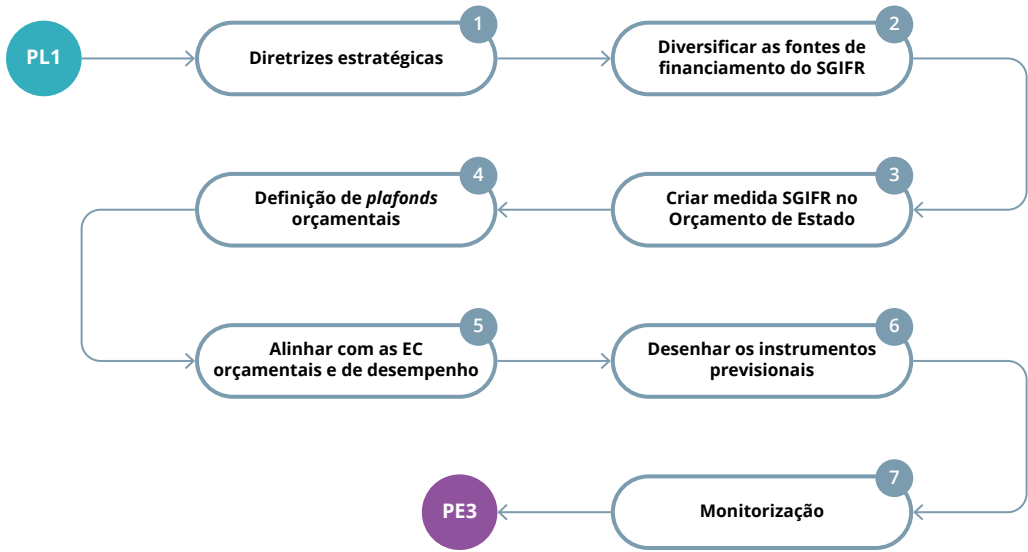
PL1

1
Diretrizes estratégicas

2
Diversificar as fontes de financiamento do SGIFR

3
Criar medida SGIFR no Orçamento de Estado

4
Definição de *plafonds* orçamentais

5
Alinhar com as EC orçamentais e de desempenho

6
Desenhar os instrumentos previsionais

7
Monitorização

PE3